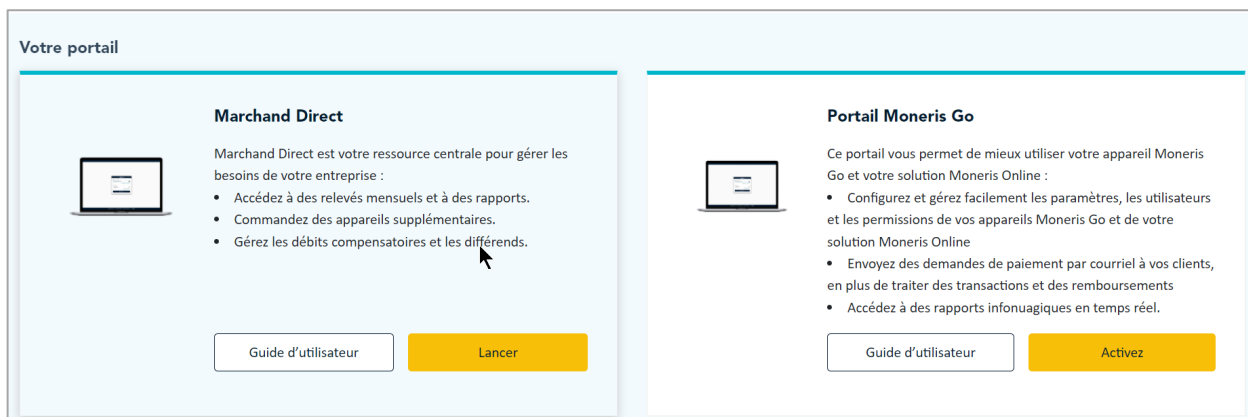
Votre portail

Marchand Direct

Marchand Direct est votre ressource centrale pour gérer les besoins de votre entreprise :

- Accédez à des relevés mensuels et à des rapports.
- Commandez des appareils supplémentaires.
- Gérez les débits compensatoires et les différends.

Guide d'utilisateur

Lancer

Portail Moneris Go

Ce portail vous permet de mieux utiliser votre appareil Moneris Go et votre solution Moneris Online :

- Configurez et gérez facilement les paramètres, les utilisateurs et les permissions de vos appareils Moneris Go et de votre solution Moneris Online
- Envoyez des demandes de paiement par courriel à vos clients, en plus de traiter des transactions et des remboursements
- Accédez à des rapports infonuagiques en temps réel.

Guide d'utilisateur

Activez